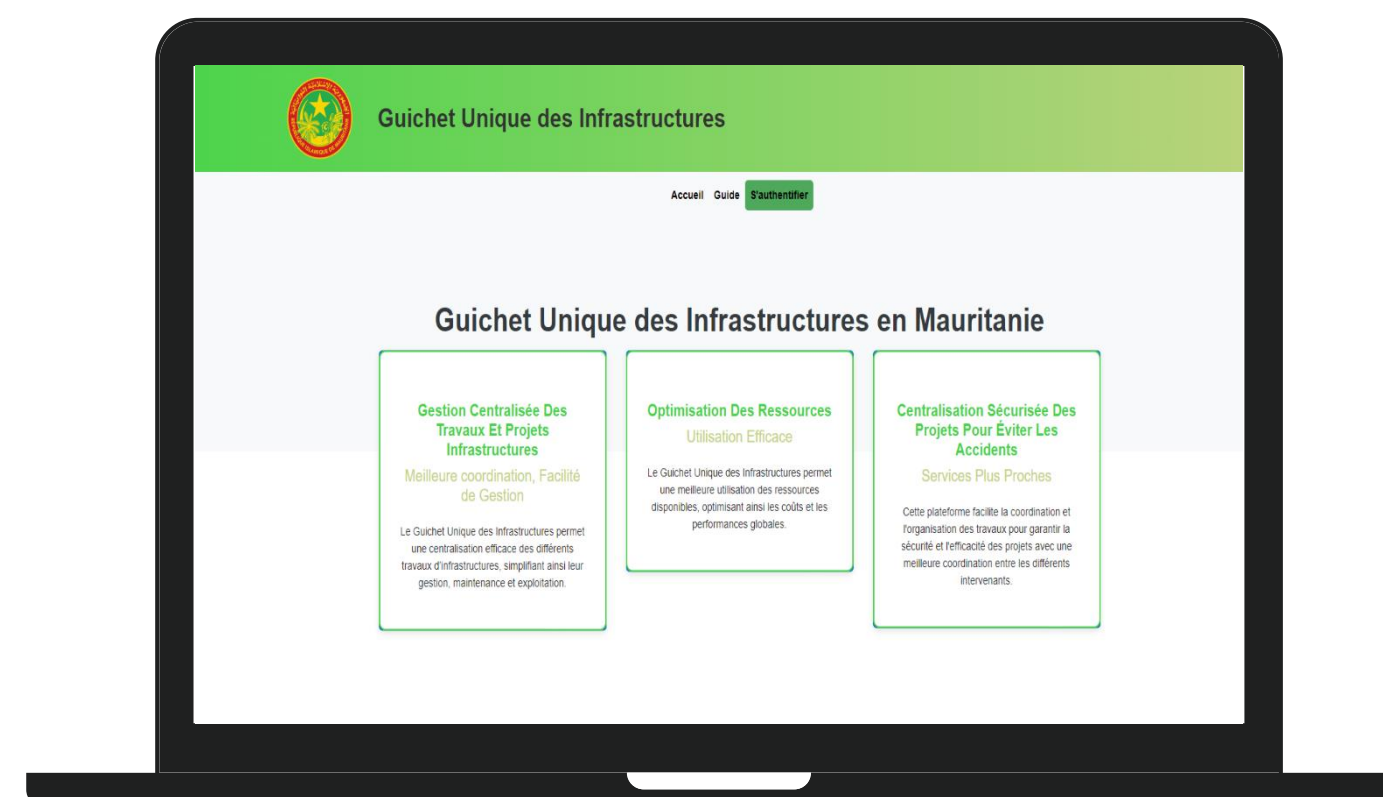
Guichet Unique des Infrastructures

Accueil Guide S'authentifier

Guichet Unique des Infrastructures en Mauritanie

Gestion Centralisée Des Travaux Et Projets Infrastructures

Meilleure coordination, Facilité de Gestion

Le Guichet Unique des Infrastructures permet une centralisation efficace des différents travaux d'infrastructures, simplifiant ainsi leur gestion, maintenance et exploitation.

Optimisation Des Ressources

Utilisation Efficace

Le Guichet Unique des Infrastructures permet une meilleure utilisation des ressources disponibles, optimisant ainsi les coûts et les performances globales.

Centralisation Sécurisée Des Projets Pour Éviter Les Accidents

Services Plus Proches

Cette plateforme facilite la coordination et l'organisation des travaux pour garantir la sécurité et l'efficacité des projets avec une meilleure coordination entre les différents intervenants.